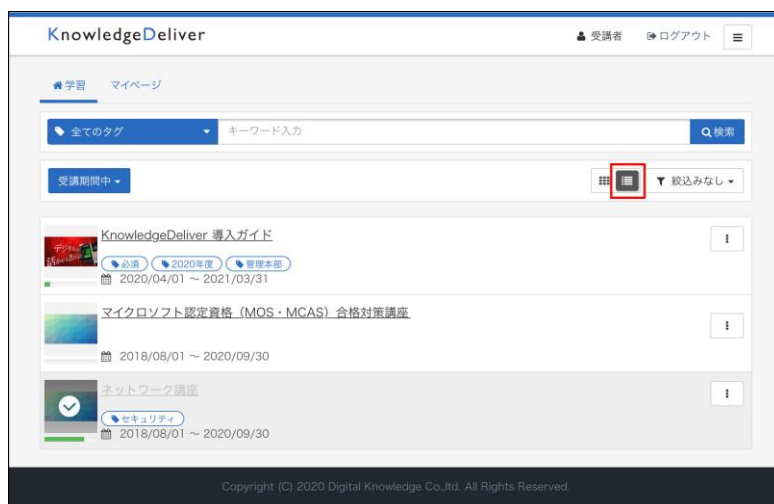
KnowledgeDeliver

受講者 ログアウト

学習 マイページ

全てのタグ キーワード入力 Q検索

受講期間中 ▾

絞込みなし ▾

KnowledgeDeliver 導入ガイド

必須 2020年度 管理本部

2020/04/01 ～ 2021/03/31

マイクロソフト認定資格（MOS・MCAS）合格対策講座

2018/08/01 ～ 2020/09/30

ネットワーク講座

セキュリティ

2018/08/01 ～ 2020/09/30

Copyright (C) 2020 Digital Knowledge Co.,ltd. All Rights Reserved.